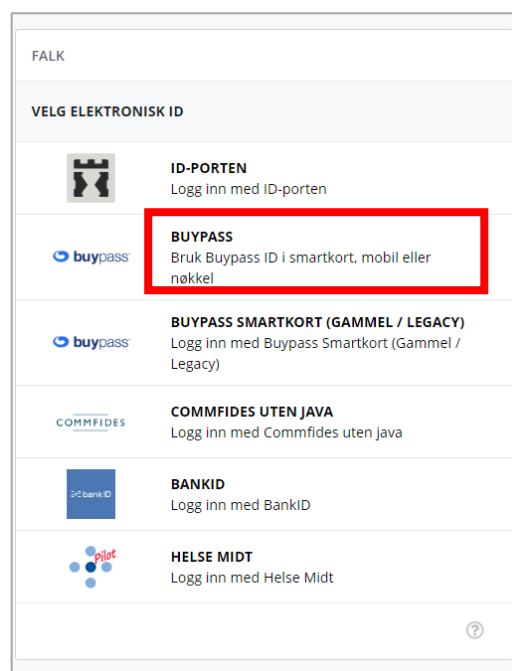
FALK

VELG ELEKTRONISK ID

ID-PORTEN
Logg inn med ID-porten

buypass

BUYPASS
Bruk Buypass ID i smartkort, mobil eller nøkkel

buypass

BUYPASS SMARTKORT (GAMMEL / LEGACY)
Logg inn med Buypass Smartkort (Gammel / Legacy)

COMMFIDES

COMMFIDES UTEN JAVA
Logg inn med Commfides uten java

bankID

BANKID
Logg inn med BankID

pilot

HELSE MIDT
Logg inn med Helse Midt

?